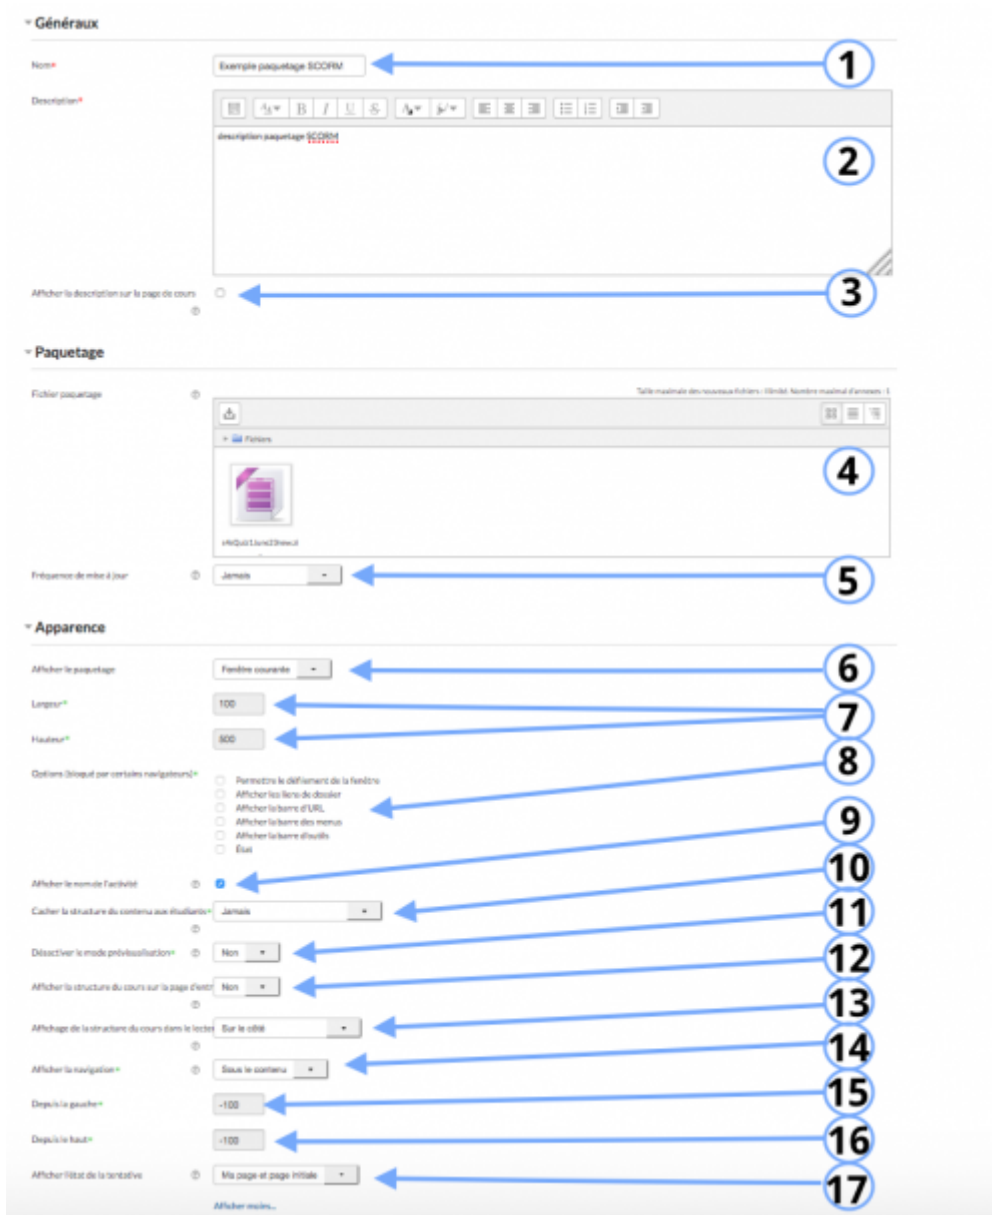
Généraux

Nom* Exemple paquetage SCORM 1

Description* 2

description paquetage SCORM

Afficher la description sur la page de cours 3

Paquetage

Fichier paquetage

Taille maximale des nouveaux fichiers : Illimité, Nombre maximal d'annexes : 1

Fichiers 4

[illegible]

Fréquence de mise à jour Jamais 5

Apparence

Afficher le paquetage Fenêtre courante 6

Largeur* 100 7

Hauteur* 500

Options (bloqué par certains navigateurs)* 8

Permettre le défilement de la fenêtre
Afficher les liens de dossier
Afficher la barre d'URL
Afficher la barre des menus
Afficher la barre d'outils
État

Afficher le nom de l'activité 9

Cacher la structure du contenu aux étudiants* Jamais 10

Désactiver le mode prévisualisation* Non 11

Afficher la structure du cours sur la page d'entr Non 12

Affichage de la structure du cours dans le lecte Sur le côté 13

Afficher la navigation* Sous le contenu 14

Depuis la gauche* -100 15

Depuis le haut* -100 16

Afficher l'état de la tentative Ma page et page initiale 17

Afficher moins...